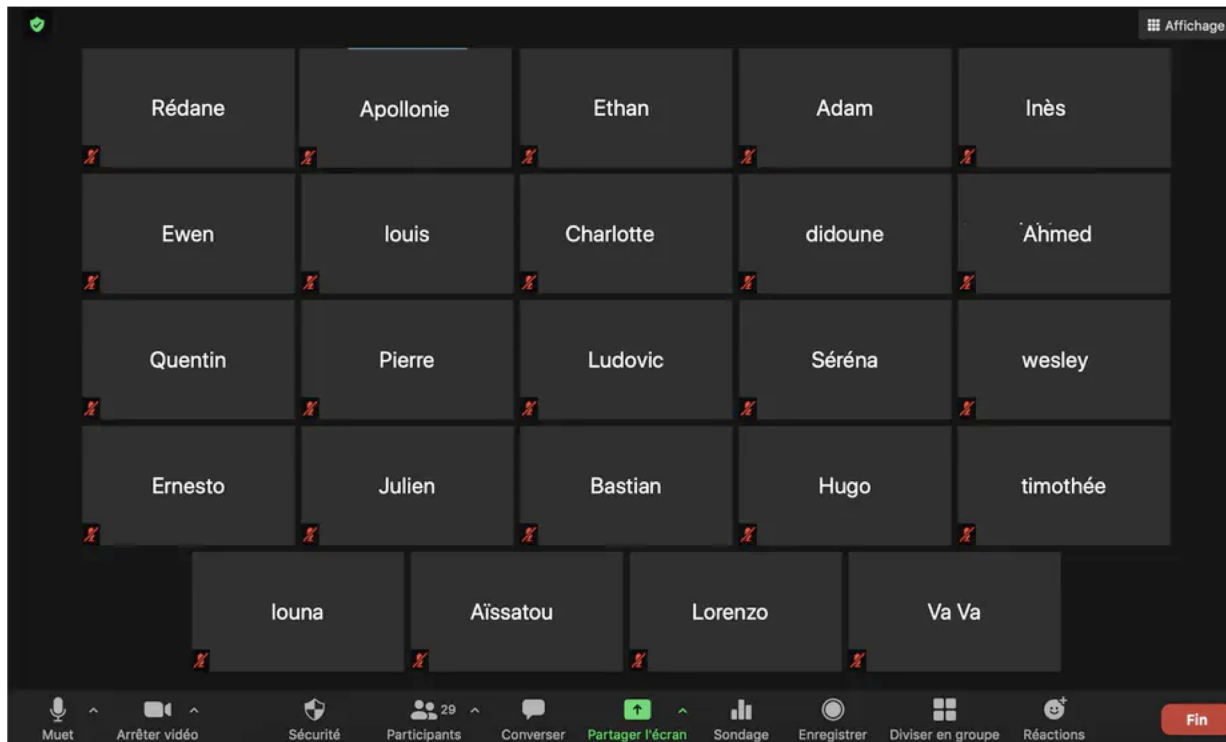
Affichage

Rédane
Apollonie
Ethan
Adam
Inès
Ewen
louis
Charlotte
didoune
Ahmed
Quentin
Pierre
Ludovic
Séréna
wesley
Ernesto
Julien
Bastian
Hugo
timothée
louna
Aïssatou
Lorenzo
Va Va

Muet
Arrêter vidéo
Sécurité
29
Participants
Converser
Partager l'écran
Sondage
Enregistrer
Diviser en groupe
Réactions
Fin